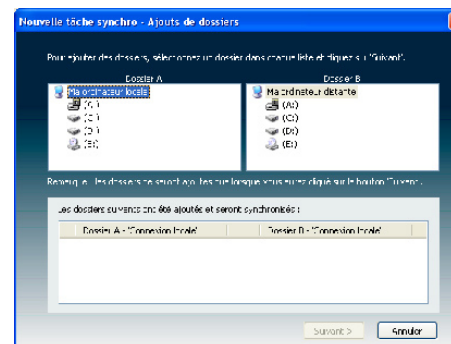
Nouvelle tâche synchro - Ajouts de dossiers

Pour ajouter des dossiers, sélectionnez un dossier dans chaque liste et cliquez sur "Suivant".

Dossier A

Ma ordinateur locale

(A:)

(C:)

(D:)

(E:)

Dossier B

Ma ordinateur distante

(A:)

(C:)

(D:)

(E:)

Remarque : les dossiers ne seront ajoutés que lorsque vous aurez cliqué sur le bouton "Suivant".

Les dossiers suivants ont été ajoutés et seront synchronisés :

| Dossier A - 'Connexion locale' | Dossier B - 'Connexion locale' |
|---|---|

Suivant >

Annuler